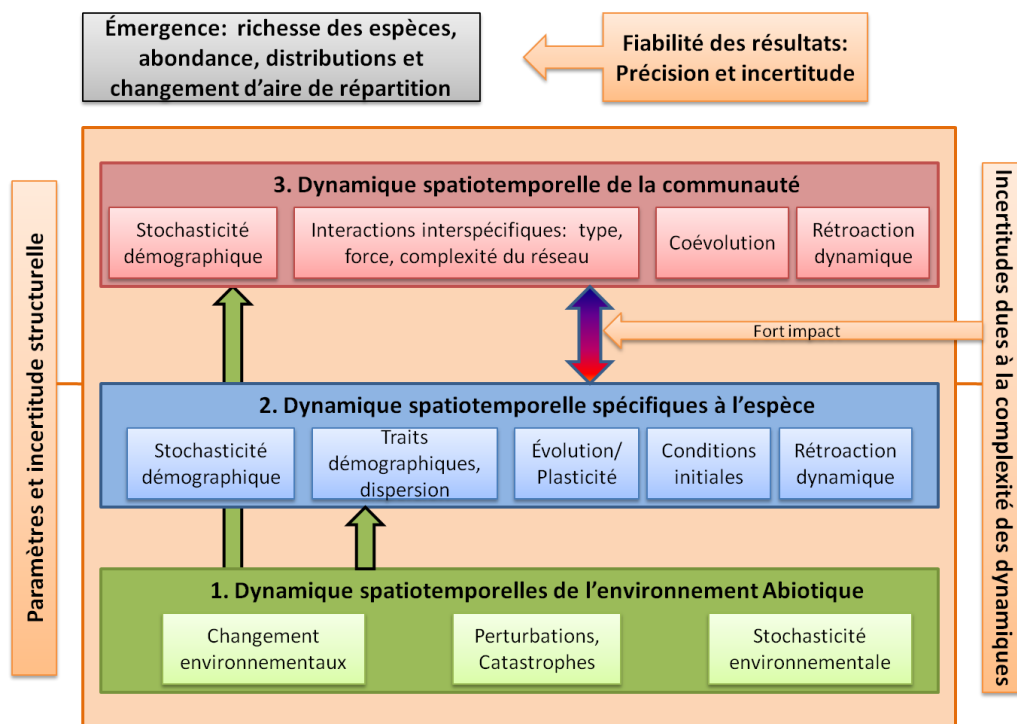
Émergence: richesse des espèces, abondance, distributions et changement d'aire de répartition

Fiabilité des résultats: Précision et incertitude

Paramètres et incertitude structurelle

3. Dynamique spatiotemporelle de la communauté

Stochasticité démographique

Interactions interspécifiques: type, force, complexité du réseau

Coévolution

Rétroaction dynamique

Fort impact

Incertitudes dues à la complexité des dynamiques

2. Dynamique spatiotemporelle spécifiques à l'espèce

Stochasticité démographique

Traits démographiques, dispersion

Évolution/ Plasticité

Conditions initiales

Rétroaction dynamique

1. Dynamique spatiotemporelles de l'environnement Abiotique

Changement environnementaux

Perturbations, Catastrophes

Stochasticité environnementale